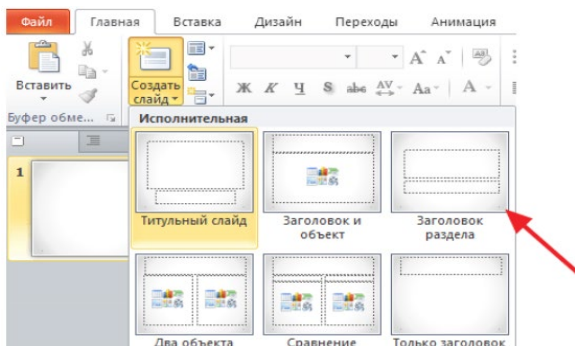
Файл Главная Вставка Дизайн Переходы Анимация

Вставить

Буфер обме...

Создать слайд

Ж К Ч S abc AV Aa A

Исполнительная

1

Титульный слайд

Заголовок и объект

Заголовок раздела

Два объекта

Сравнение

Только заголовок